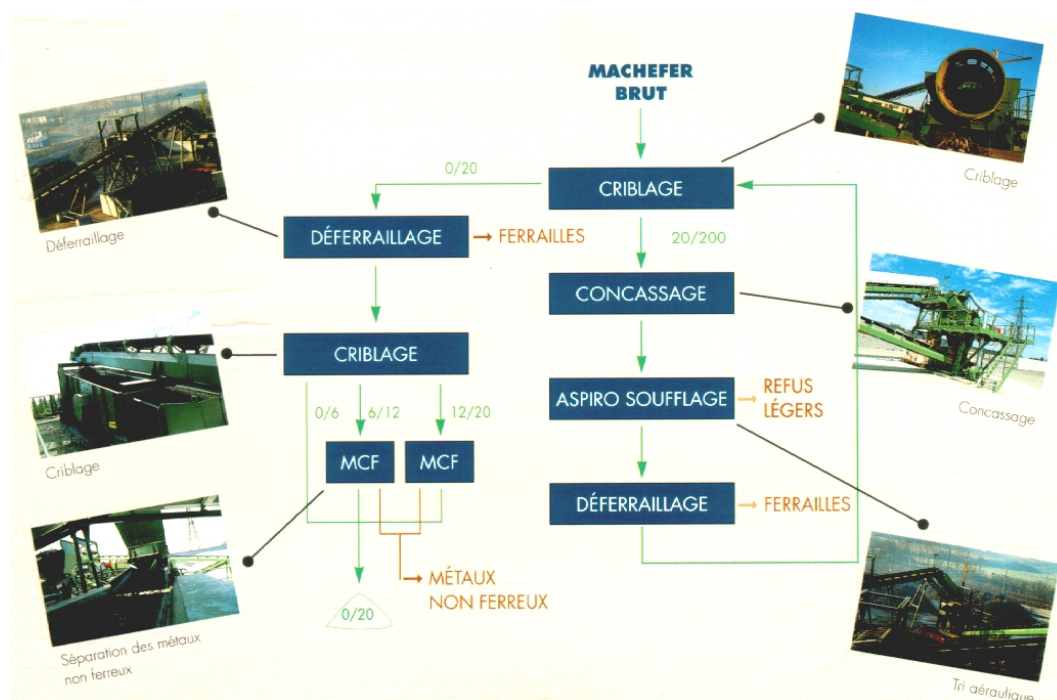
MACHEFER BRUT

CRIBLAGE

0/20

20/200

DÉFERRAILLAGE

FERRAILLES

CONCASSAGE

CRIBLAGE

ASPIRO SOUFFLAGE

REFUS LÉGERS

0/6

6/12

12/20

MCF

MCF

DÉFERRAILLAGE

FERRAILLES

MÉTAUX NON FERREUX

0/20

Déferraillage

Criblage

Séparation des métaux non ferreux

Criblage

Concassage

Tri aéraulique